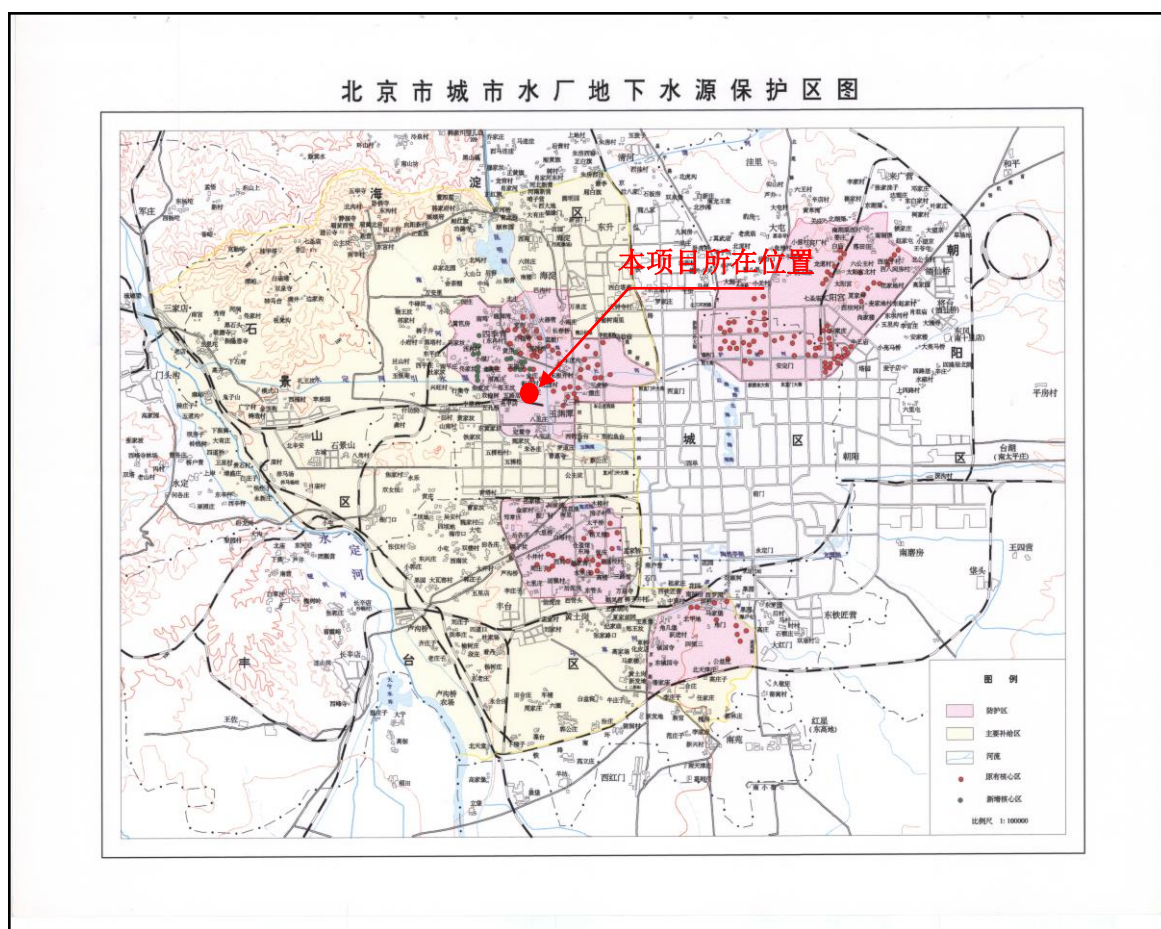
北京市城市水厂地下水源保护区图

本项目所在位置

海淀区

石景山区

丰台区

城区

朝阳区

永定河

平房村

台湖

南磨房

王四营

东铁匠营

大红门

南苑

西红门

红星

垡头

永定门

安定门

大屯

朝阳

平

卢沟桥

长辛店

门头沟

图例

防护区

主要补给区

河流

原有核心区

新增核心区

比例尺 1:100000